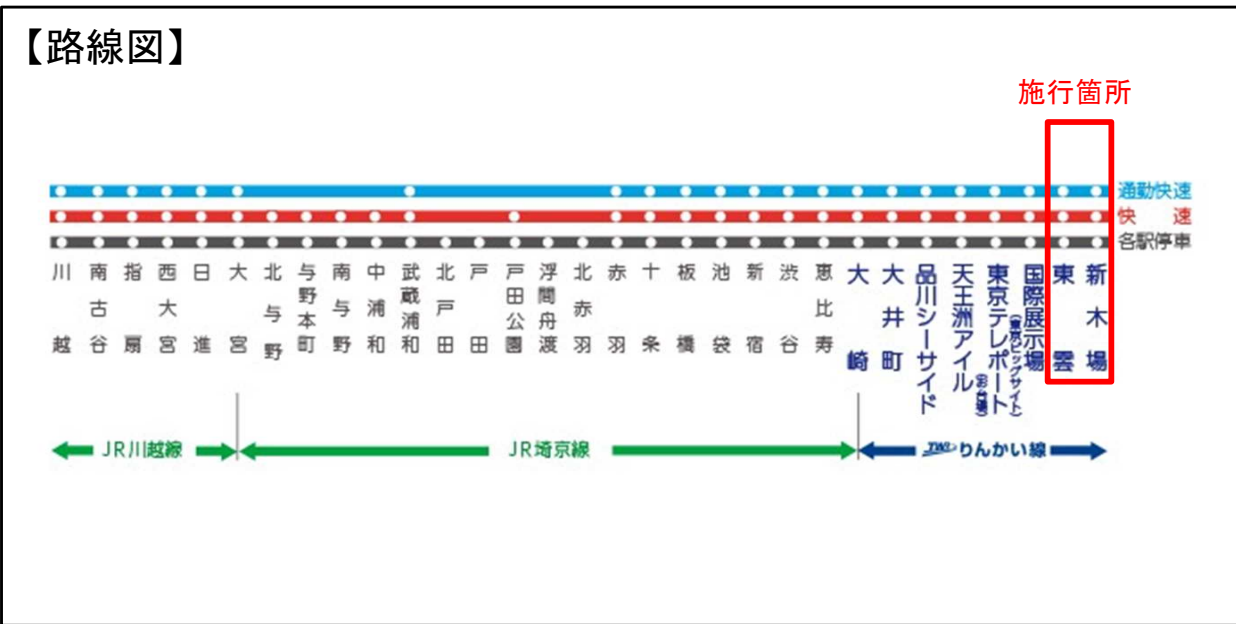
【路線図】

施行箇所

通勤快速
快速
各駅停車

川越
南古谷
指扇
西大宮
日進
大宮
北与野
与野本町
南与野
中浦和
武蔵浦和
北戸田
戸田
戸田公園
浮間舟渡
北赤羽
赤羽
十条
板橋
池袋
新宿
渋谷
恵比寿
大崎
大井町
品川シーサイド
天王洲アイル
東京テレポート(お台場)
国際展示場(東京ビッグサイト)
東雲
新木場

JR川越線
JR埼京線
TWR りんかい線